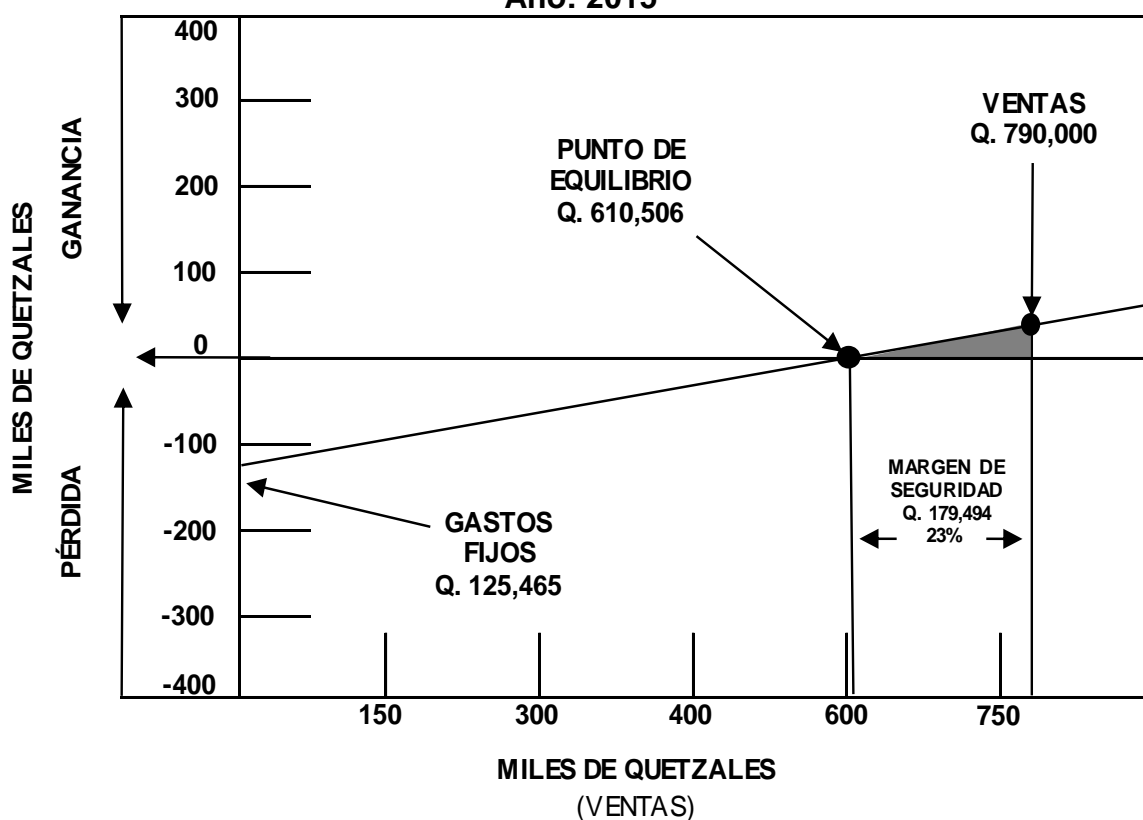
Año: 2015

MILES DE QUETZALES

GANANCIA

PÉRDIDA

400
300
200
100
0
-100
-200
-300
-400

PUNTO DE EQUILIBRIO Q. 610,506

VENTAS Q. 790,000

MARGEN DE SEGURIDAD Q. 179,494 23%

GASTOS FIJOS Q. 125,465

150
300
400
600
750

MILES DE QUETZALES
(VENTAS)